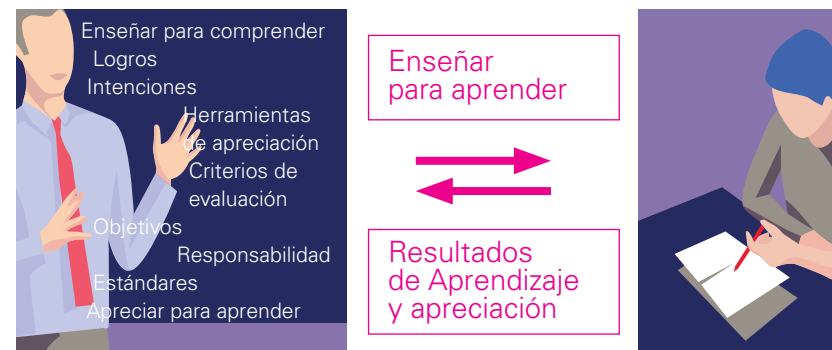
Enseñar para comprender
Logros
Intenciones
Herramientas de apreciación
Criterios de evaluación
Objetivos
Responsabilidad
Estándares
Apreciar para aprender

Enseñar para aprender

Resultados de Aprendizaje y apreciación